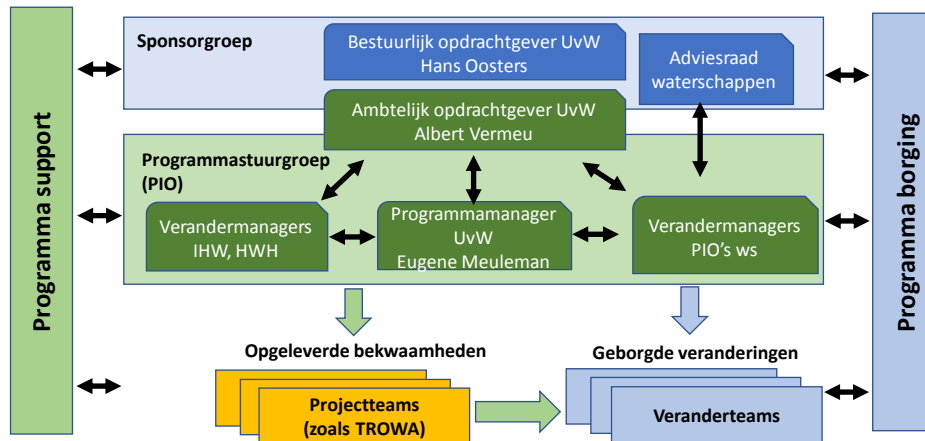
Programma support

Sponsorgroep

Bestuurlijk opdrachtgever UvW
Hans Oosters

Adviesraad waterschappen

Ambtelijk opdrachtgever UvW
Albert Vermeu

Programmastuurgroep (PIO)

Verandermanagers IHW, HWH

Programmamanager UvW
Eugene Meuleman

Verandermanagers PIO's ws

Programma borging

Opgeleverde bekwaamheden

Geborgde veranderingen

Projectteams (zoals TROWA)

Veranderteams